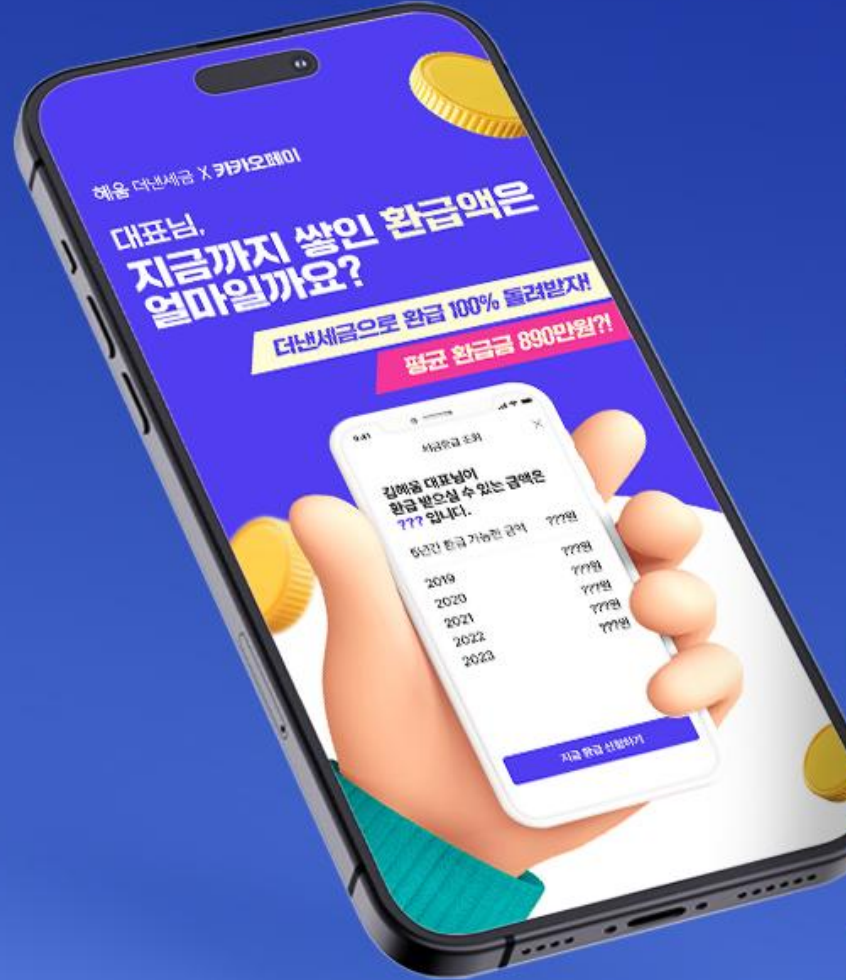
혜움 더낸세금 X 카카오페이

대표님,
지금까지 쌓인 환급액은
얼마일까요?

더낸세금으로 환급 100% 돌려받자!

평균 환급금 890만원?!

9:41

세금환급 조회

김혜움 대표님이
환급 받으실 수 있는 금액은
??? 입니다.

5년간 환급 가능한 금액 ???원

2019 ???원
2020 ???원
2021 ???원
2022 ???원
2023 ???원

지금 환급 신청하기